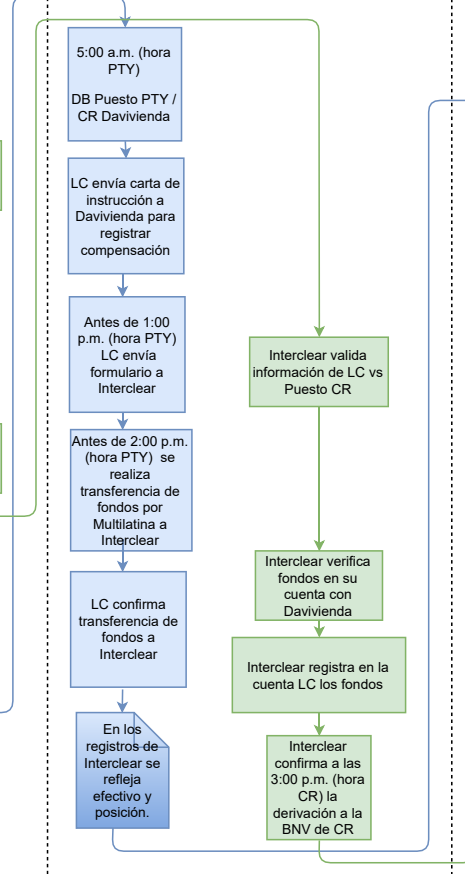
5:00 a.m. (hora PTY)

DB Puesto PTY / CR Davivienda

LC envía carta de instrucción a Davivienda para registrar compensación

Antes de 1:00 p.m. (hora PTY) LC envía formulario a Interclear

Antes de 2:00 p.m. (hora PTY) se realiza transferencia de fondos por Multilatina a Interclear

LC confirma transferencia de fondos a Interclear

En los registros de Interclear se refleja efectivo y posición.

Interclear valida información de LC vs Puesto CR

Interclear verifica fondos en su cuenta con Davivienda

Interclear registra en la cuenta LC los fondos

Interclear confirma a las 3:00 p.m. (hora CR) la derivación a la BNV de CR